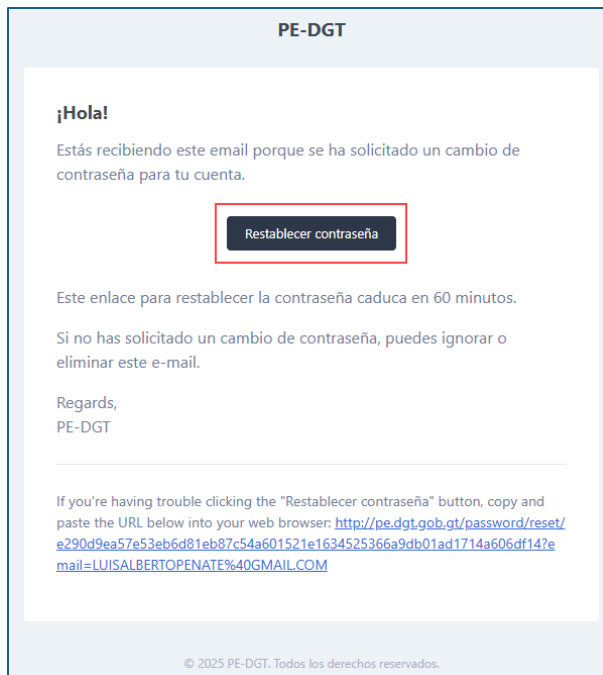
PE-DGT

¡Hola!

Estás recibiendo este email porque se ha solicitado un cambio de contraseña para tu cuenta.

Restablecer contraseña

Este enlace para restablecer la contraseña caduca en 60 minutos.

Si no has solicitado un cambio de contraseña, puedes ignorar o eliminar este e-mail.

Regards,
PE-DGT

If you're having trouble clicking the "Restablecer contraseña" button, copy and paste the URL below into your web browser: http://pe.dgt.gob.gt/password/reset/e290d9ea57e53eb6d81eb87c54a601521e1634525366a9db01ad1714a606df14?email=LUISALBERTOPENATE%40GMAIL.COM

© 2025 PE-DGT. Todos los derechos reservados.